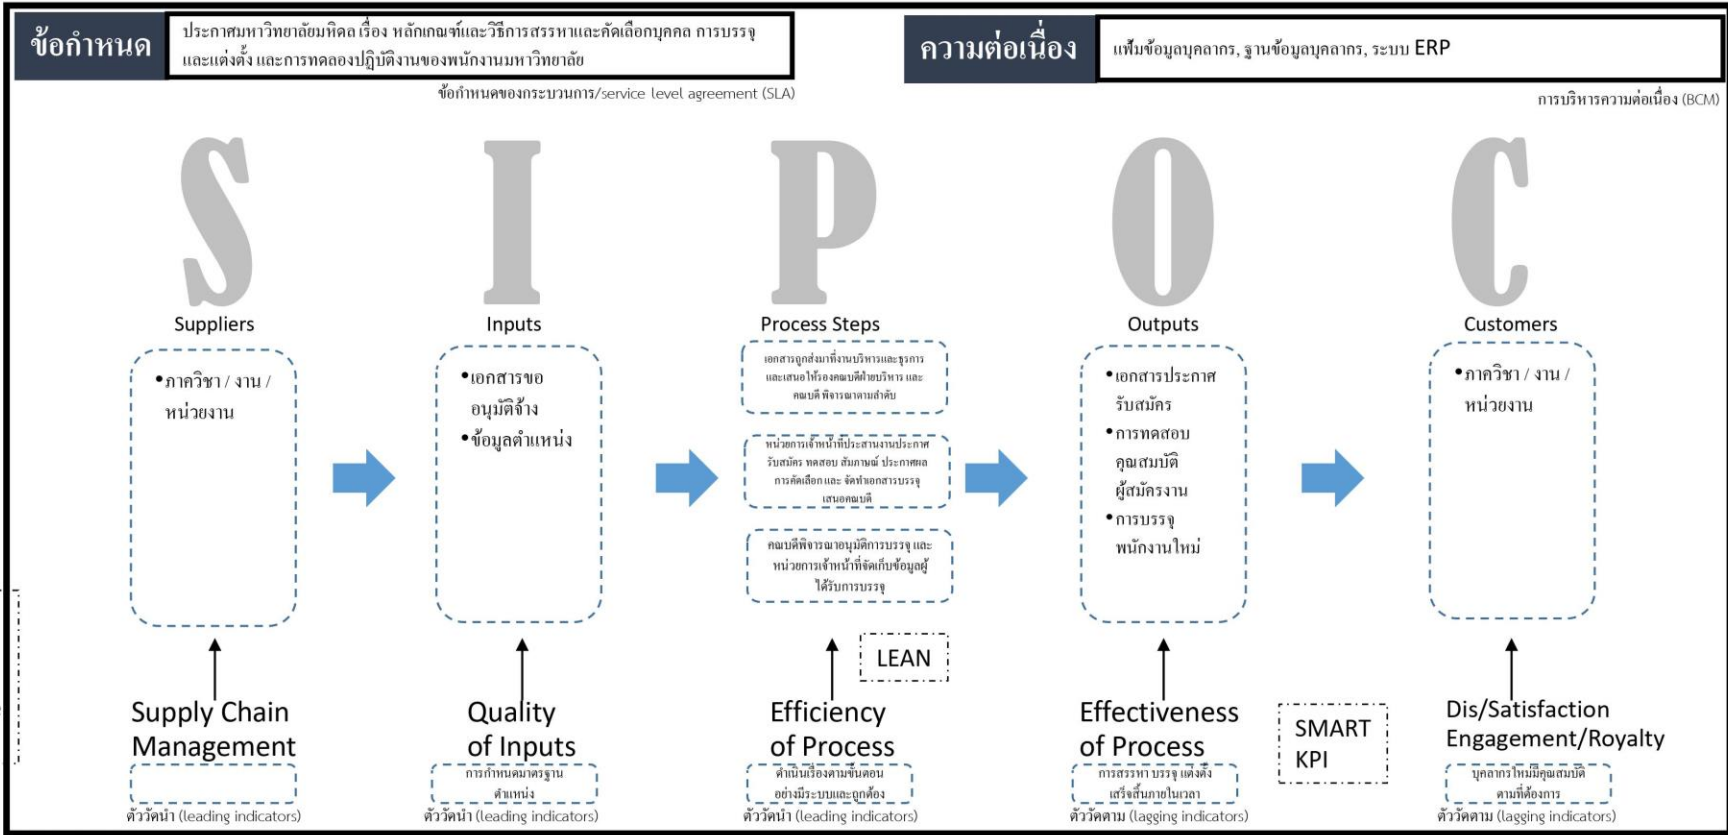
ข้อกำหนด

ประกาศมหาวิทยาลัยมหิดล เรื่อง หลักเกณฑ์และวิธีการสรรหาและคัดเลือกบุคคล การบรรจุและแต่งตั้ง และการทดลองปฏิบัติงานของพนักงานมหาวิทยาลัย

ข้อกำหนดของกระบวนการ/service level agreement (SLA)

ความต่อเนื่อง

แฟ้มข้อมูลบุคลากร, ฐานข้อมูลบุคลากร, ระบบ ERP

การบริหารความต่อเนื่อง (BCM)

S I P O C

Suppliers

•ภาควิชา / งาน / หน่วยงาน

Inputs

•เอกสารขออนุมัติจ้าง
•ข้อมูลตำแหน่ง

Process Steps

เอกสารถูกส่งมาที่งานบริหารและธุรการ และเสนอให้รองคณบดีฝ่ายบริหาร และคณบดี พิจารณาตามลำดับ

หน่วยการเจ้าหน้าที่ประสานงานประกาศรับสมัคร ทดสอบ สัมภาษณ์ ประกาศผลการคัดเลือก และ จัดทำเอกสารบรรจุเสนอคณบดี

คณบดีพิจารณาอนุมัติการบรรจุ และหน่วยการเจ้าหน้าที่จัดเก็บข้อมูลผู้ได้รับการบรรจุ

Outputs

•เอกสารประกาศรับสมัคร
•การทดสอบคุณสมบัติผู้สมัครงาน
•การบรรจุพนักงานใหม่

Customers

•ภาควิชา / งาน / หน่วยงาน

Supply Chain Management

ตัวชี้วัดนำ (leading indicators)

Quality of Inputs

การกำหนดมาตรฐานตำแหน่ง

ตัวชี้วัดนำ (leading indicators)

LEAN

Efficiency of Process

ดำเนินเรื่องตามขั้นตอนอย่างมีระบบและถูกต้อง

ตัวชี้วัดนำ (leading indicators)

Effectiveness of Process

การสรรหา บรรจุ แต่งตั้งเสร็จสิ้นภายในเวลา

ตัวชี้วัดตาม (lagging indicators)

SMART KPI

Dis/Satisfaction Engagement/Royalty

บุคลากรใหม่มีคุณสมบัติตามที่ต้องการ

ตัวชี้วัดตาม (lagging indicators)